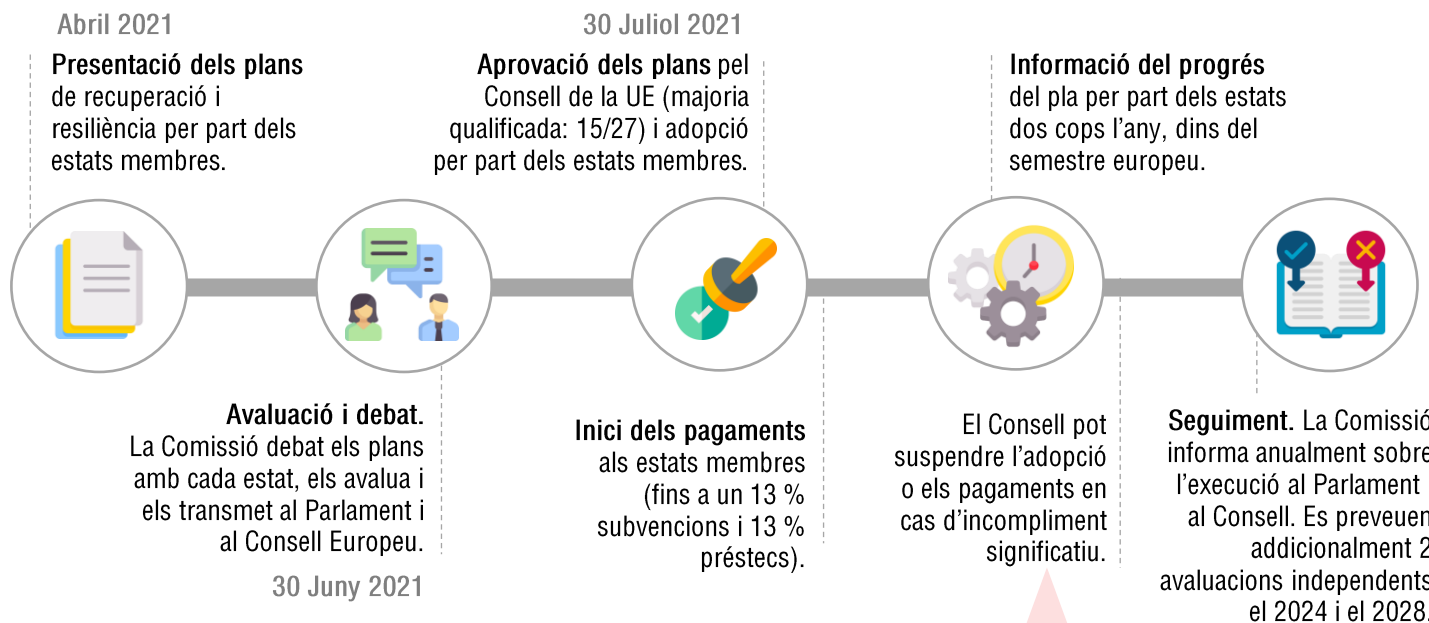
Abril 2021

Presentació dels plans de recuperació i resiliència per part dels estats membres.

30 Juliol 2021

Aprovació dels plans pel Consell de la UE (majoria qualificada: 15/27) i adopció per part dels estats membres.

Informació del progrés del pla per part dels estats dos cops l'any, dins del semestre europeu.

Avaluació i debat. La Comissió debat els plans amb cada estat, els avalua i els transmet al Parlament i al Consell Europeu.

30 Juny 2021

Inici dels pagaments als estats membres (fins a un 13 % subvencions i 13 % préstecs).

El Consell pot suspendre l'adopció o els pagaments en cas d'incompliment significatiu.

Seguiment. La Comissi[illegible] informa anualment sobre l'execució al Parlament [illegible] al Consell. Es preveuen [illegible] addicionalment 2 avaluacions independents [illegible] el 2024 i el 2028.